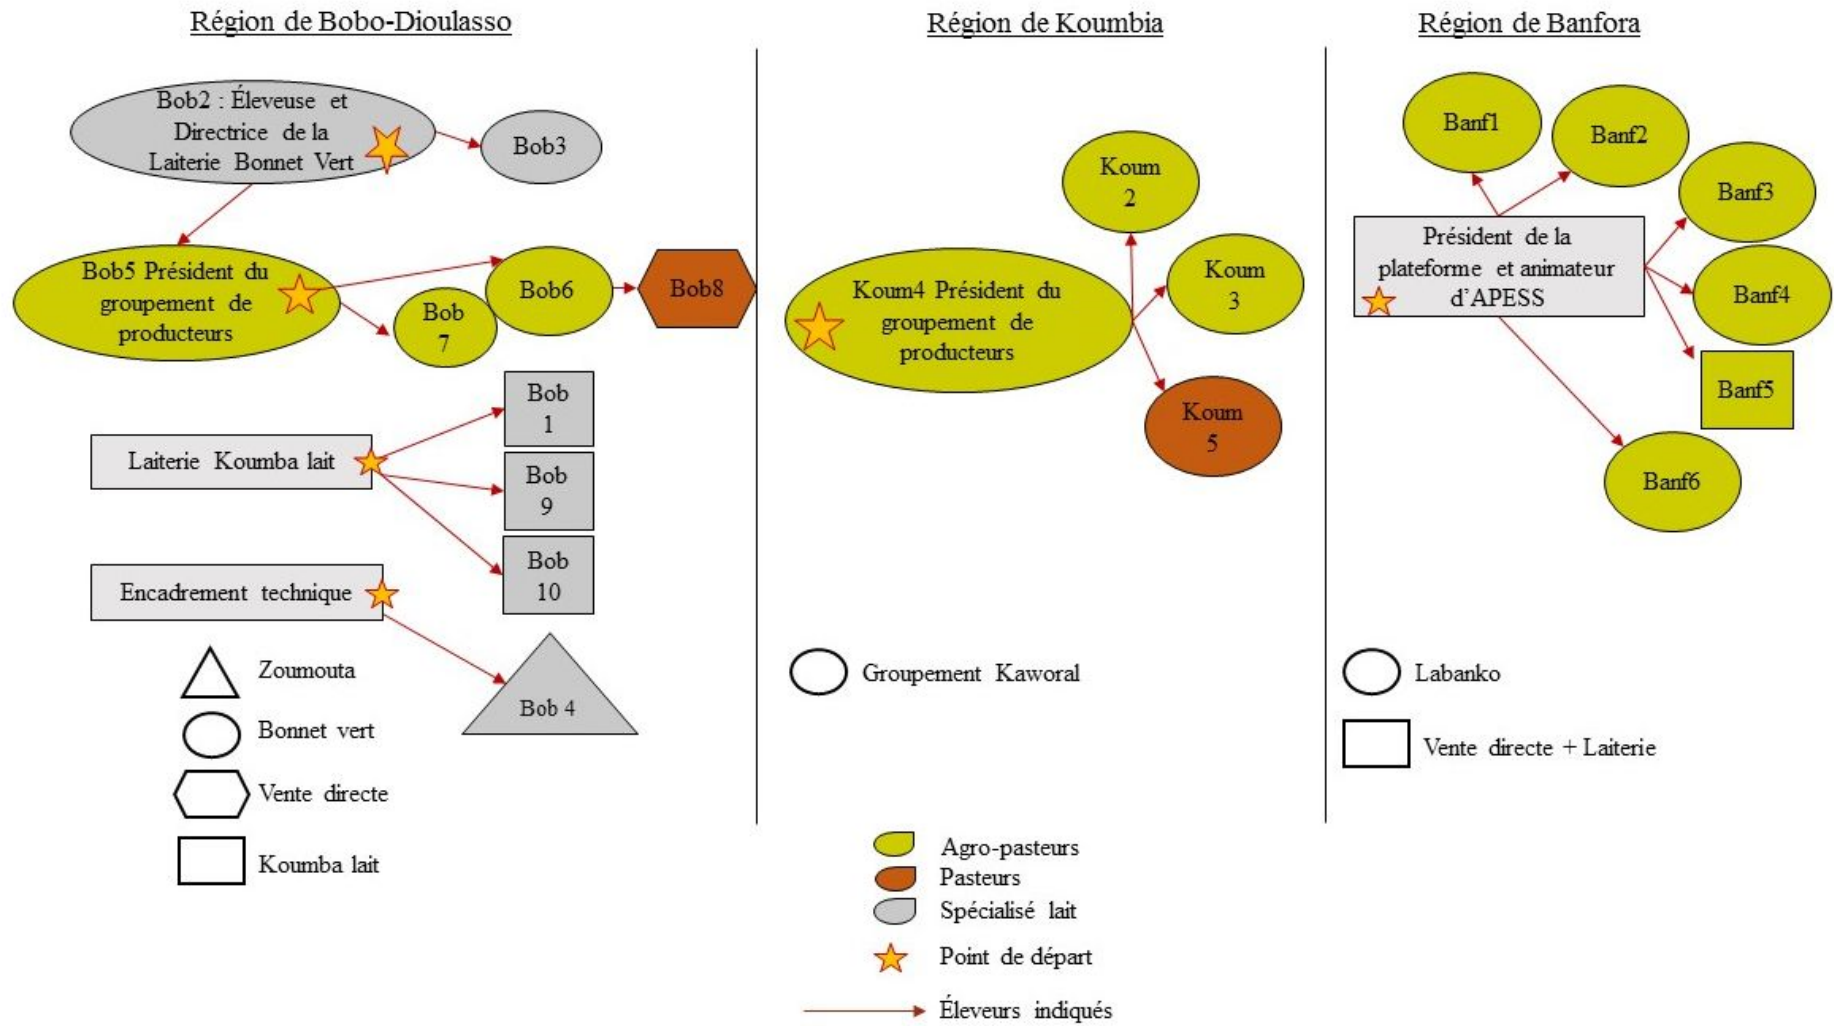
Région de Bobo-Dioulasso

Bob2 : Éleveuse et Directrice de la Laiterie Bonnet Vert

Bob3

Bob5 Président du groupement de producteurs

Bob6

Bob8

Bob 7

Bob 1

Laiterie Koumba lait

Bob 9

Bob 10

Encadrement technique

Bob 4

Zoumouta

Bonnet vert

Vente directe

Koumba lait

Région de Koumbia

Koum 2

Koum4 Président du groupement de producteurs

Koum 3

Koum 5

Groupement Kaworal

Région de Banfora

Banf1

Banf2

Banf3

Président de la plateforme et animateur d'APESS

Banf4

Banf5

Banf6

Labanko

Vente directe + Laiterie

Agro-pasteurs
Pasteurs
Spécialisé lait
Point de départ
Éleveurs indiqués